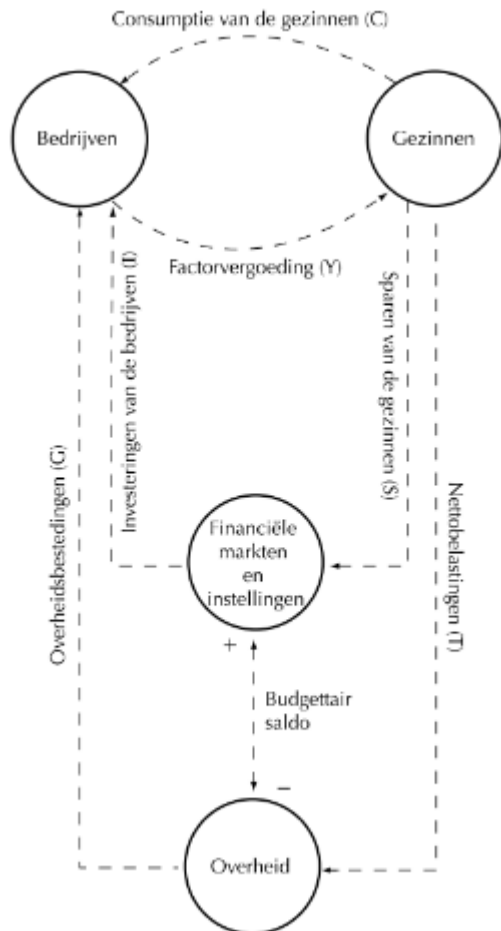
Consumptie van de gezinnen (C)

Bedrijven

Gezinnen

Factorvergoeding (Y)

Investeringen van de bedrijven (I)

Sparen van de gezinnen (S)

Overheidsbestedingen (G)

Nettobelastingen (T)

Financiële markten en instellingen

+

Budgettair saldo

–

Overheid